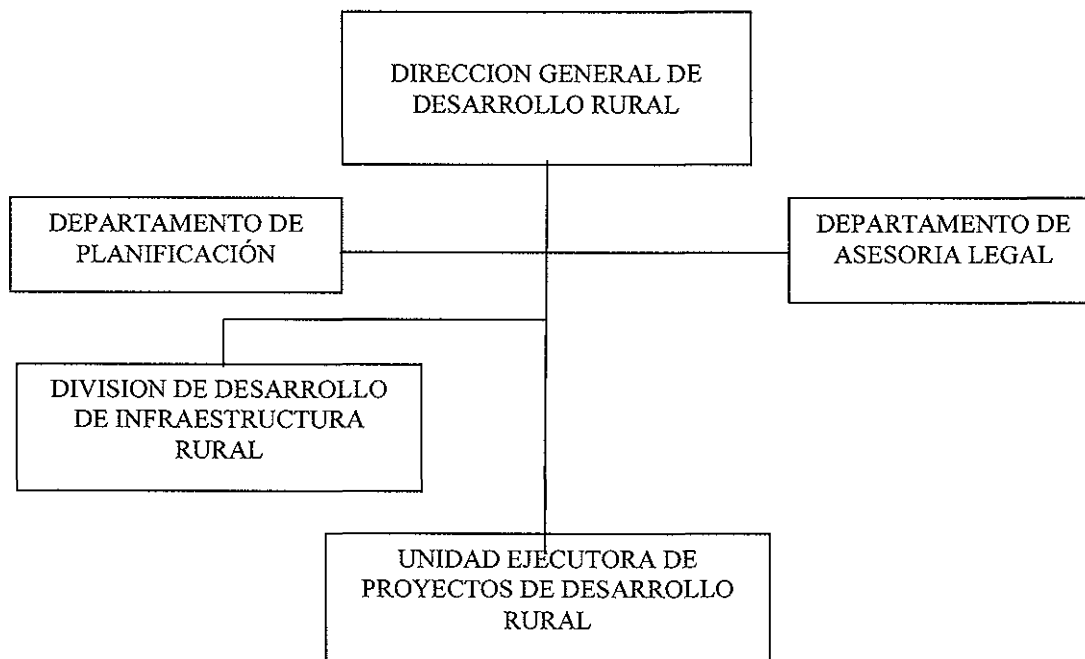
DIRECCION GENERAL DE DESARROLLO RURAL

DEPARTAMENTO DE PLANIFICACIÓN

DEPARTAMENTO DE ASESORIA LEGAL

DIVISION DE DESARROLLO DE INFRAESTRUCTURA RURAL

UNIDAD EJECUTORA DE PROYECTOS DE DESARROLLO RURAL